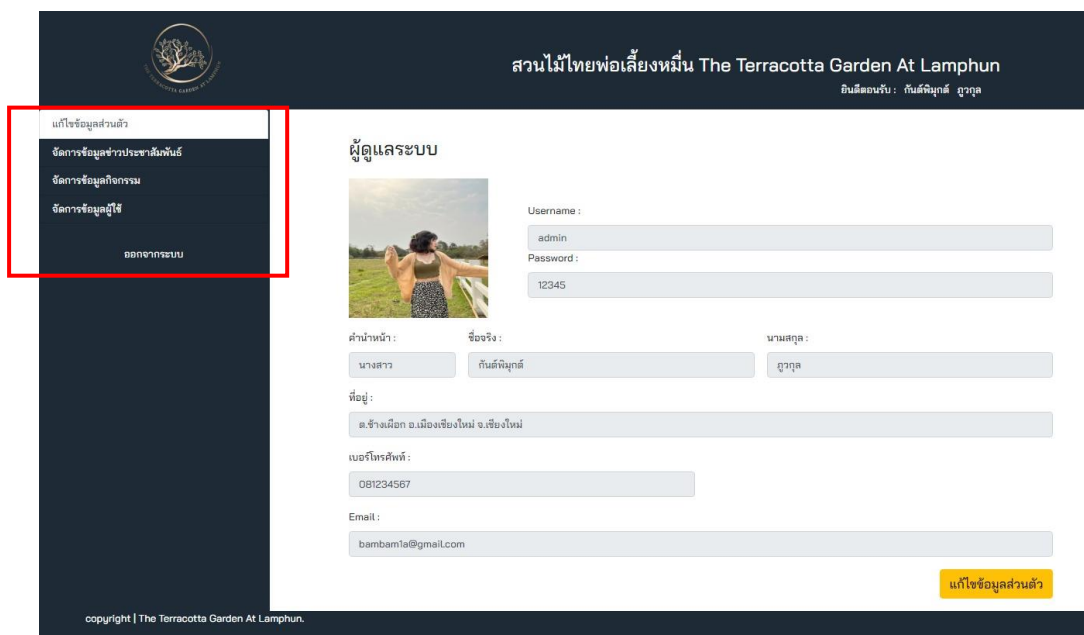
THE TERRACOTTA GARDEN AT LAMPHUN

สวนไม้ไทยพ่อเลี้ยงหมื่น The Terracotta Garden At Lamphun

ยินดีตอนรับ : กันต์พิมุกต์ ภูวกุล

แก้ไขข้อมูลส่วนตัว
จัดการข้อมูลข่าวประชาสัมพันธ์
จัดการข้อมูลกิจกรรม
จัดการข้อมูลผู้ใช้
ออกจากระบบ

ผู้ดูแลระบบ

Username :
admin
Password :
12345

คำนำหน้า :
นางสาว
ชื่อจริง :
กันต์พิมุกต์
นามสกุล :
ภูวกุล

ที่อยู่ :
ต.ช้างเผือก อ.เมืองเชียงใหม่ จ.เชียงใหม่

เบอร์โทรศัพท์ :
081234567

Email :
bambam1a@gmail.com

แก้ไขข้อมูลส่วนตัว

copyright | The Terracotta Garden At Lamphun.